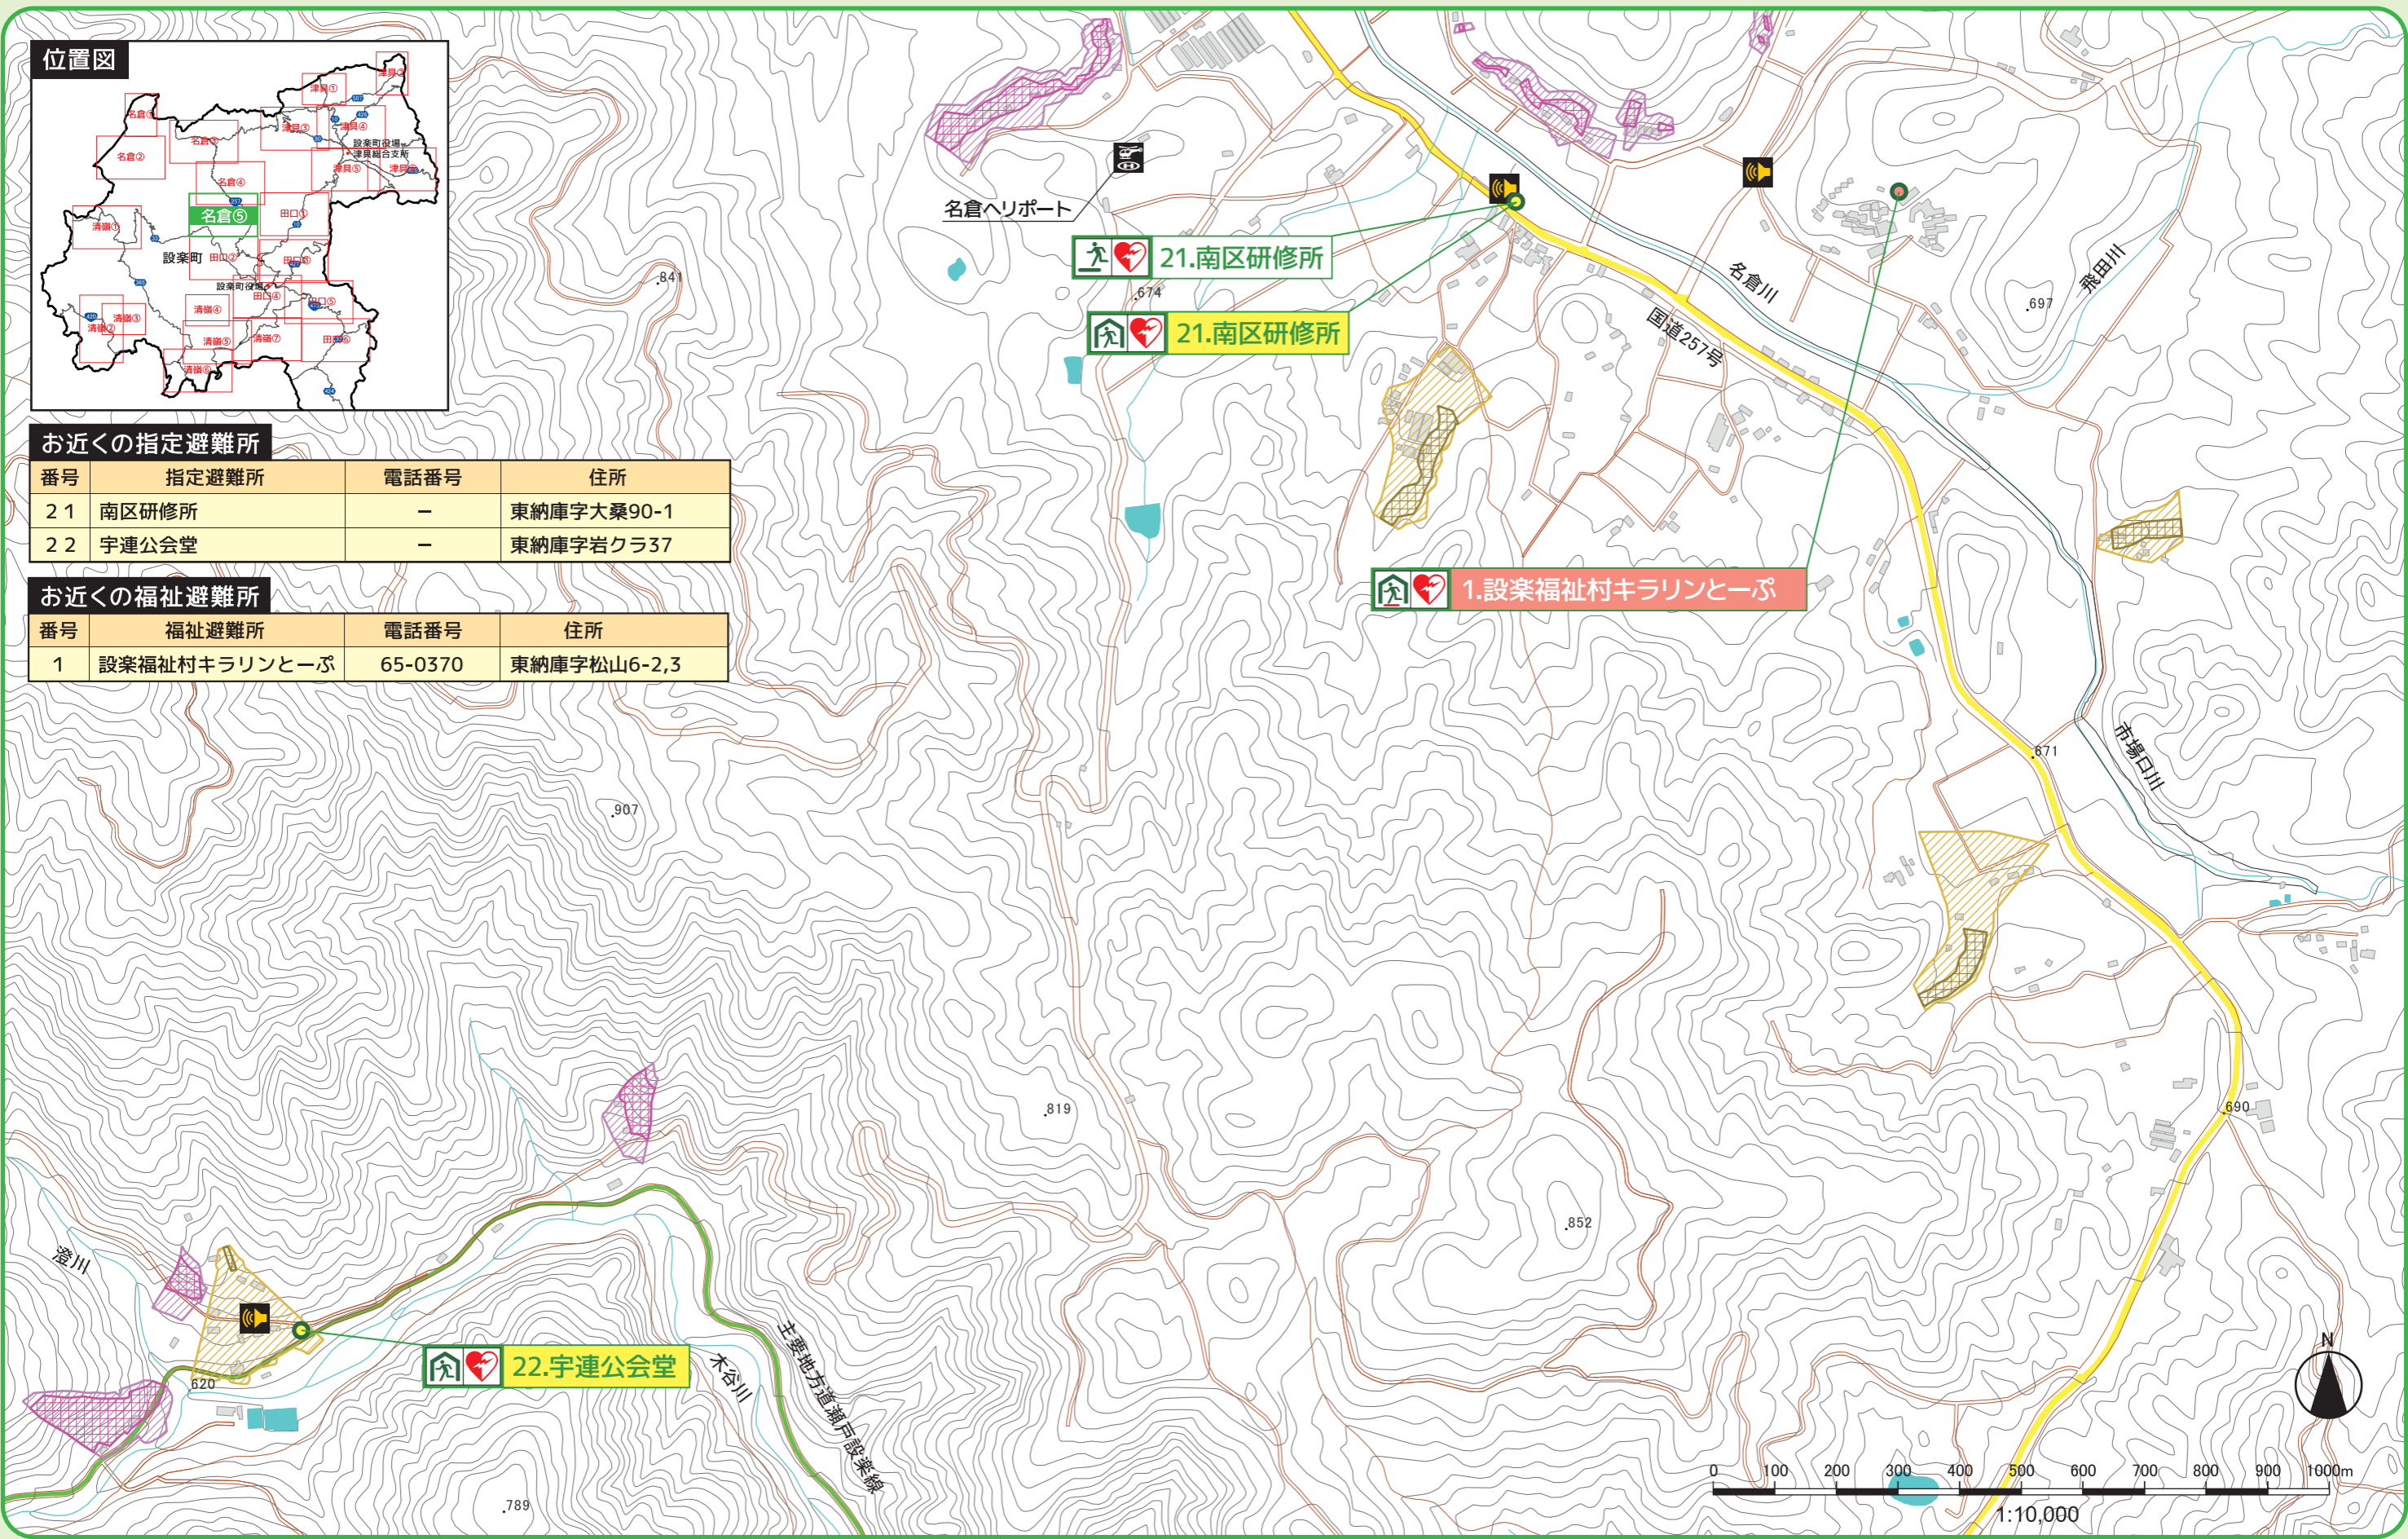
位置図

津具②
津具①
名倉①
名倉③
津具③
津具④
設楽町役場
津具総合支所
名倉②
名倉④
津具⑤
津具⑥
名倉⑤
田口①
清嶺①
設楽町
田口②
田口③
設楽町役場
田口④
田口⑤
清嶺④
清嶺③
清嶺②
清嶺⑤
清嶺⑦
田口⑥
清嶺⑥

お近くの指定避難所

| 番号 | 指定避難所 | 電話番号 | 住所 |
|---|---|---|---|
| 21 | 南区研修所 | − | 東納庫字大桑90-1 |
| 22 | 宇連公会堂 | − | 東納庫字岩クラ37 |

お近くの福祉避難所

| 番号 | 福祉避難所 | 電話番号 | 住所 |
|---|---|---|---|
| 1 | 設楽福祉村キラリンとーぷ | 65-0370 | 東納庫字松山6-2,3 |

名倉ヘリポート
21.南区研修所
21.南区研修所
1.設楽福祉村キラリンとーぷ
22.宇連公会堂
名倉川
国道257号
飛田川
市場日川
澄川
木谷川
主要地方道瀬戸設楽線
.841
.674
.697
.907
.671
.819
.852
.690
620
.789
N
0 100 200 300 400 500 600 700 800 900 1000m
1:10,000